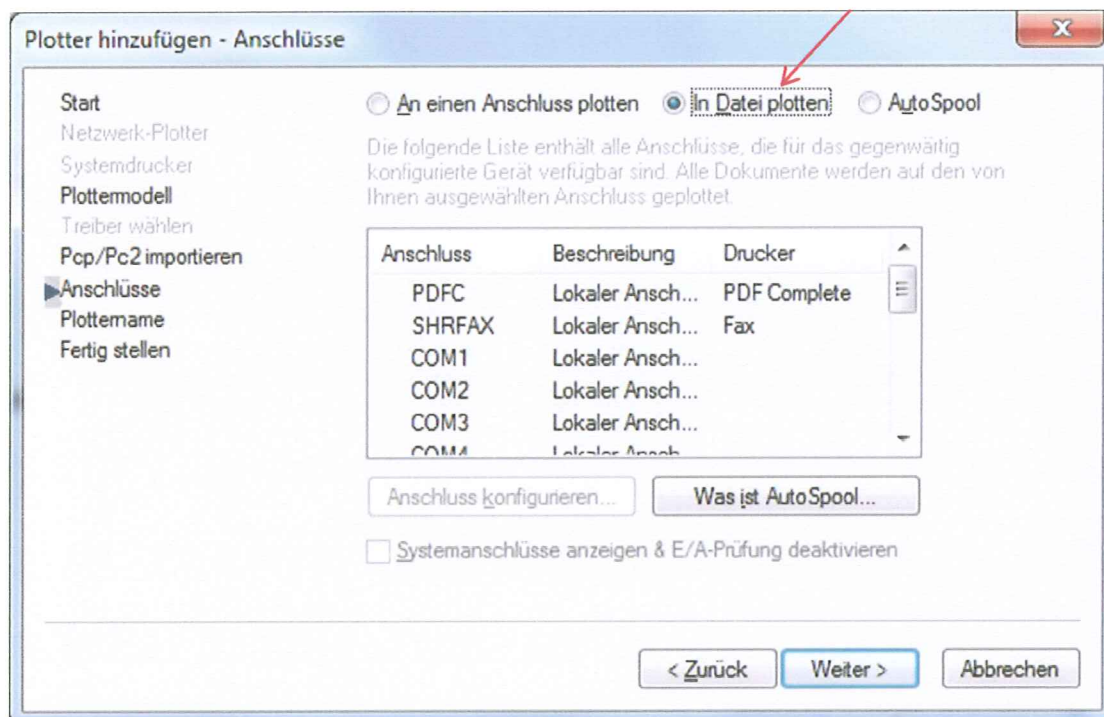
Plotter hinzufügen - Anschlüsse

Start
Netzwerk-Plotter
Systemdrucker
Plottermodell
Treiber wählen
Pcp/Pc2 importieren
Anschlüsse
Plottername
Fertig stellen

An einen Anschluss plotten
In Datei plotten
AutoSpool

Die folgende Liste enthält alle Anschlüsse, die für das gegenwärtig konfigurierte Gerät verfügbar sind. Alle Dokumente werden auf den von Ihnen ausgewählten Anschluss geplottet.

| Anschluss | Beschreibung | Drucker |
|---|---|---|
| PDFC | Lokaler Ansch... | PDF Complete |
| SHRFAX | Lokaler Ansch... | Fax |
| COM1 | Lokaler Ansch... | |
| COM2 | Lokaler Ansch... | |
| COM3 | Lokaler Ansch... | |
| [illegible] | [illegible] | |

Anschluss konfigurieren...
Was ist AutoSpool...

Systemanschlüsse anzeigen & E/A-Prüfung deaktivieren

< Zurück
Weiter >
Abbrechen